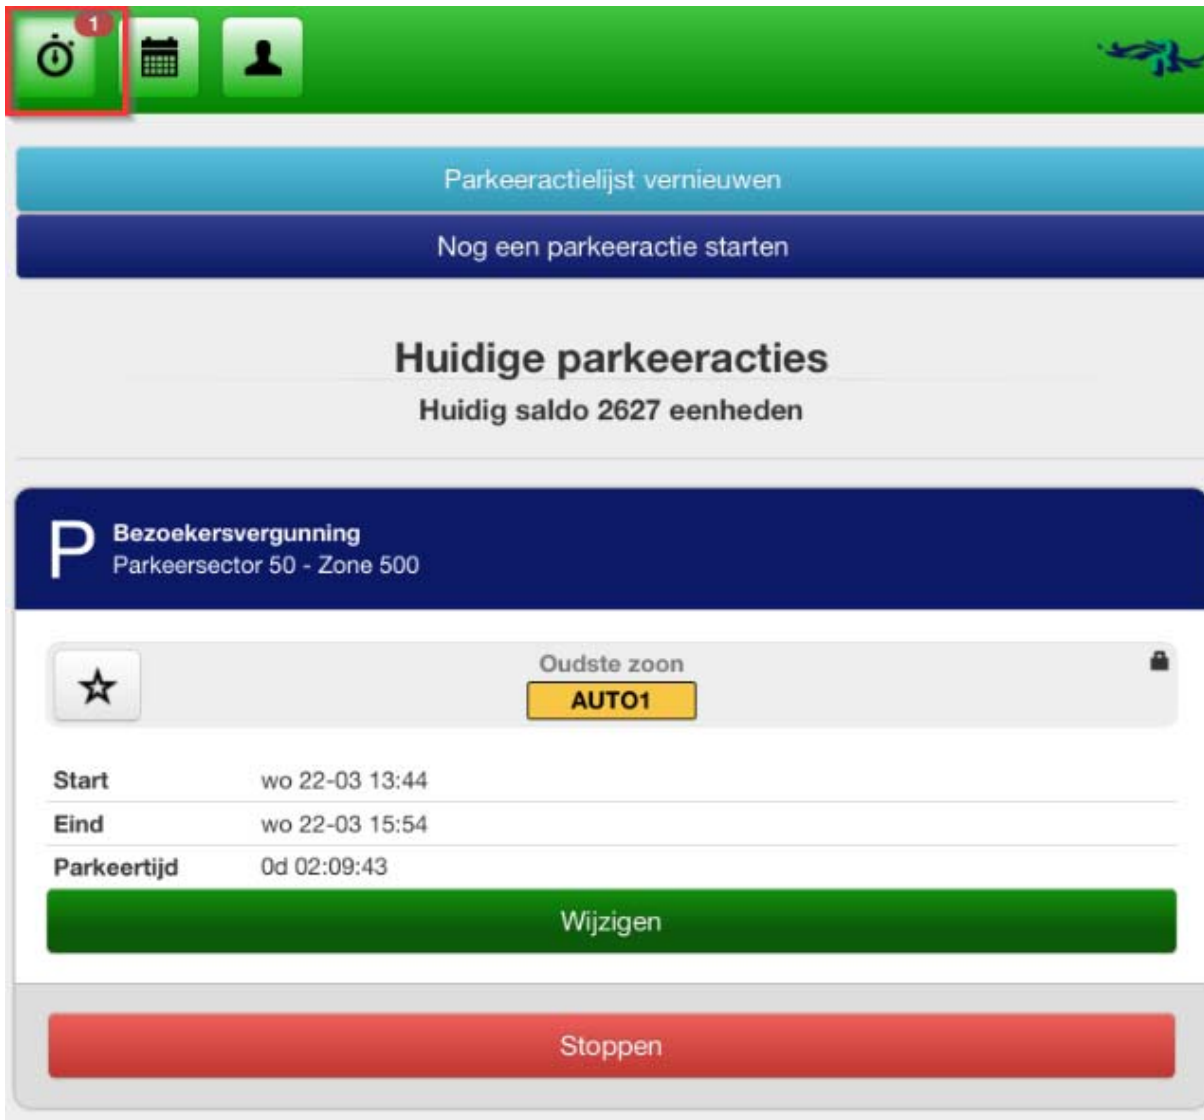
1

Parkeeractielijst vernieuwen

Nog een parkeeractie starten

Huidige parkeeracties

Huidig saldo 2627 eenheden

P Bezoekersvergunning
Parkeersector 50 - Zone 500

Oudste zoon
AUTO1

| | |
|---|---|
| Start | wo 22-03 13:44 |
| Eind | wo 22-03 15:54 |
| Parkeertijd | 0d 02:09:43 |

Wijzigen

Stoppen